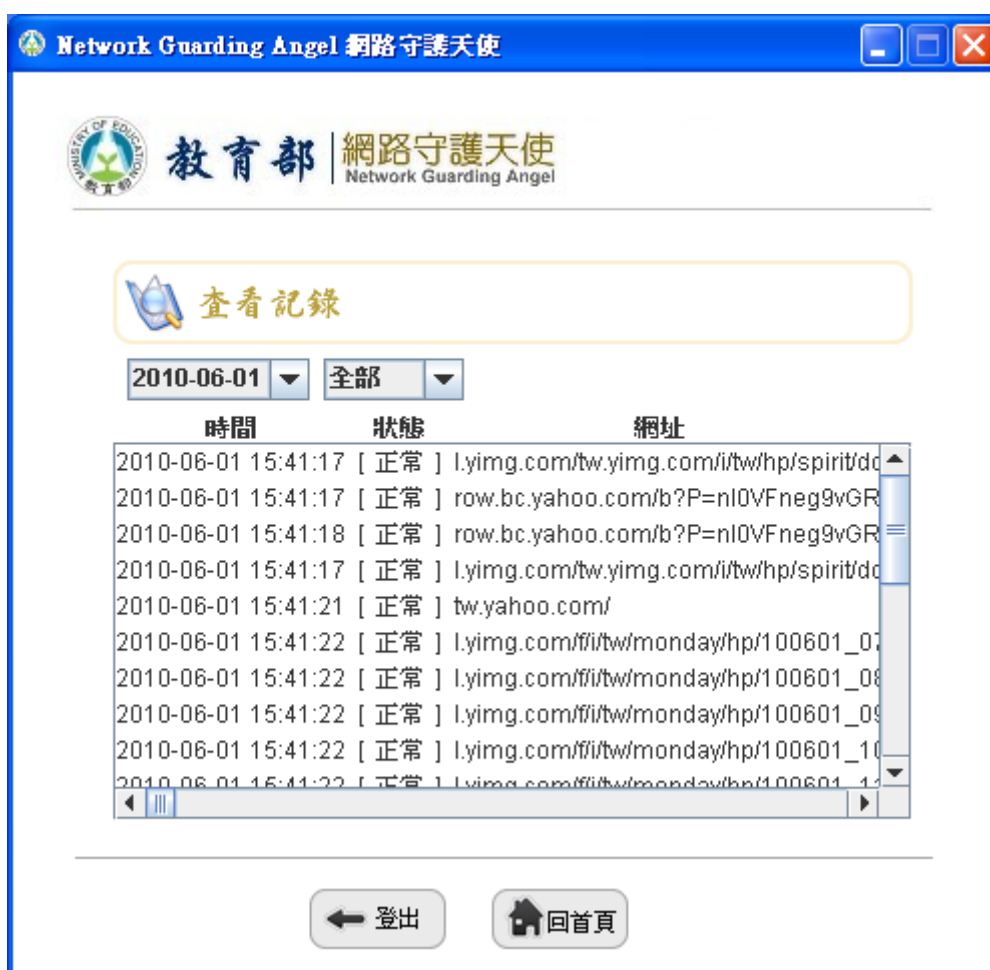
Network Guarding Angel 網路守護天使

MINISTRY OF EDUCATION 教育部

教育部 網路守護天使 Network Guarding Angel

查看記錄

2010-06-01 全部

| 時間 | 狀態 | 網址 |
|---|---|---|
| 2010-06-01 15:41:17 | [ 正常 ] | l.yimg.com/tw.yimg.com/i/tw/hp/spirit/dc |
| 2010-06-01 15:41:17 | [ 正常 ] | row.bc.yahoo.com/b?P=nI0VFneg9vGR |
| 2010-06-01 15:41:18 | [ 正常 ] | row.bc.yahoo.com/b?P=nI0VFneg9vGR |
| 2010-06-01 15:41:17 | [ 正常 ] | l.yimg.com/tw.yimg.com/i/tw/hp/spirit/dc |
| 2010-06-01 15:41:21 | [ 正常 ] | tw.yahoo.com/ |
| 2010-06-01 15:41:22 | [ 正常 ] | l.yimg.com/f/i/tw/monday/hp/100601_07 |
| 2010-06-01 15:41:22 | [ 正常 ] | l.yimg.com/f/i/tw/monday/hp/100601_08 |
| 2010-06-01 15:41:22 | [ 正常 ] | l.yimg.com/f/i/tw/monday/hp/100601_09 |
| 2010-06-01 15:41:22 | [ 正常 ] | l.yimg.com/f/i/tw/monday/hp/100601_10 |
| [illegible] | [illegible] | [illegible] |

登出 回首頁